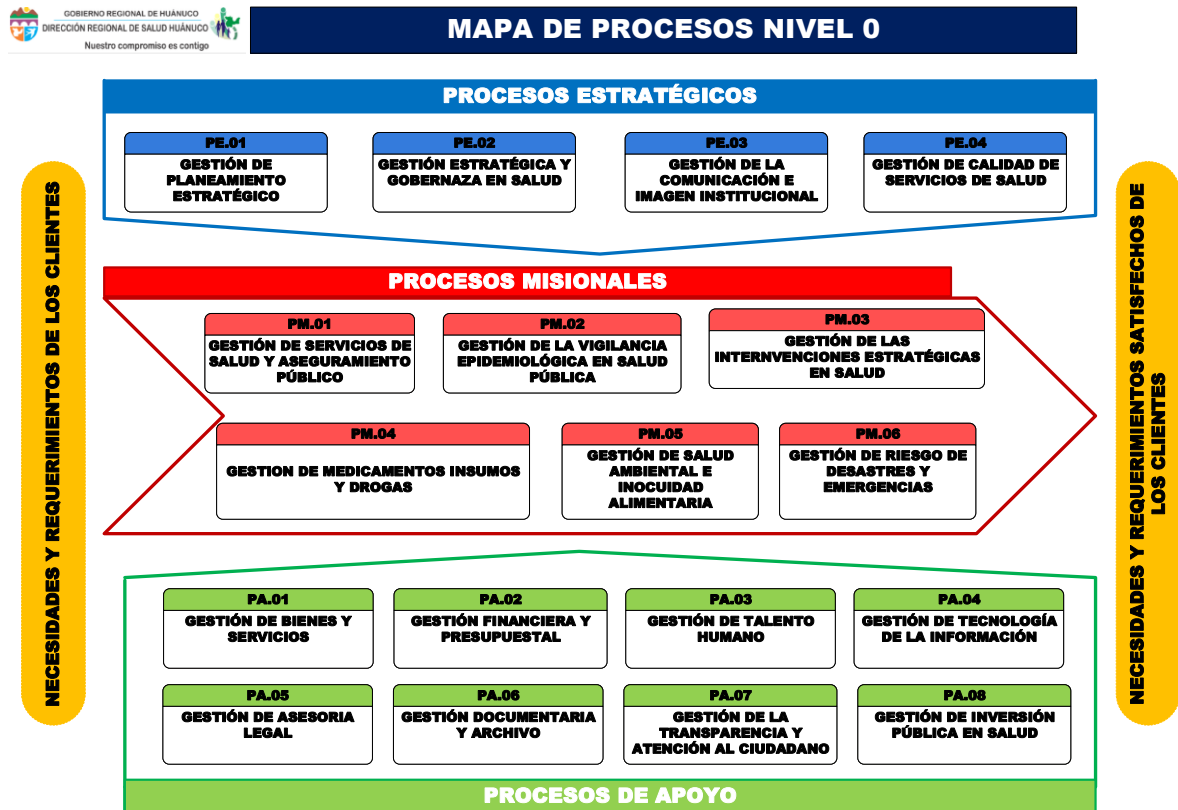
GOBIERNO REGIONAL DE HUÁNUCO
DIRECCIÓN REGIONAL DE SALUD HUÁNUCO
Nuestro compromiso es contigo

MAPA DE PROCESOS NIVEL 0

NECESIDADES Y REQUERIMIENTOS DE LOS CLIENTES

PROCESOS ESTRATÉGICOS

PE.01
GESTIÓN DE PLANEAMIENTO ESTRATÉGICO

PE.02
GESTIÓN ESTRATÉGICA Y GOBERNAZA EN SALUD

PE.03
GESTIÓN DE LA COMUNICACIÓN E IMAGEN INSTITUCIONAL

PE.04
GESTIÓN DE CALIDAD DE SERVICIOS DE SALUD

PROCESOS MISIONALES

PM.01
GESTIÓN DE SERVICIOS DE SALUD Y ASEGURAMIENTO PÚBLICO

PM.02
GESTIÓN DE LA VIGILANCIA EPIDEMIOLÓGICA EN SALUD PÚBLICA

PM.03
GESTIÓN DE LAS INTERNVENCIONES ESTRATÉGICAS EN SALUD

PM.04
GESTION DE MEDICAMENTOS INSUMOS Y DROGAS

PM.05
GESTIÓN DE SALUD AMBIENTAL E INOCUIDAD ALIMENTARIA

PM.06
GESTIÓN DE RIESGO DE DESASTRES Y EMERGENCIAS

PA.01
GESTIÓN DE BIENES Y SERVICIOS

PA.02
GESTIÓN FINANCIERA Y PRESUPUESTAL

PA.03
GESTIÓN DE TALENTO HUMANO

PA.04
GESTIÓN DE TECNOLOGÍA DE LA INFORMACIÓN

PA.05
GESTIÓN DE ASESORIA LEGAL

PA.06
GESTIÓN DOCUMENTARIA Y ARCHIVO

PA.07
GESTIÓN DE LA TRANSPARENCIA Y ATENCIÓN AL CIUDADANO

PA.08
GESTIÓN DE INVERSIÓN PÚBLICA EN SALUD

PROCESOS DE APOYO

NECESIDADES Y REQUERIMIENTOS SATISFECHOS DE LOS CLIENTES